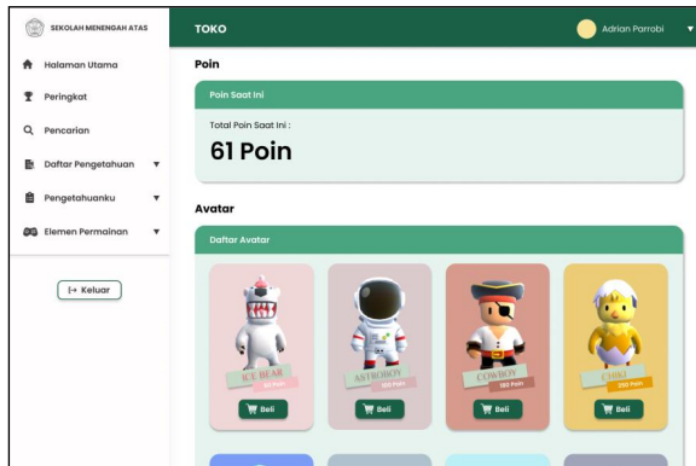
SEKOLAH MENENGAH ATAS

Halaman Utama

Peringkat

Pencarian

Daftar Pengetahuan

Pengetahuanku

Elemen Permainan

Keluar

TOKO

Adrian Parrobi

Poin

Poin Saat Ini

Total Poin Saat Ini :

61 Poin

Avatar

Daftar Avatar

ICE BEAR
50 Poin
Beli

ASTROBOY
100 Poin
Beli

COWBOY
150 Poin
Beli

CHIKI
200 Poin
Beli